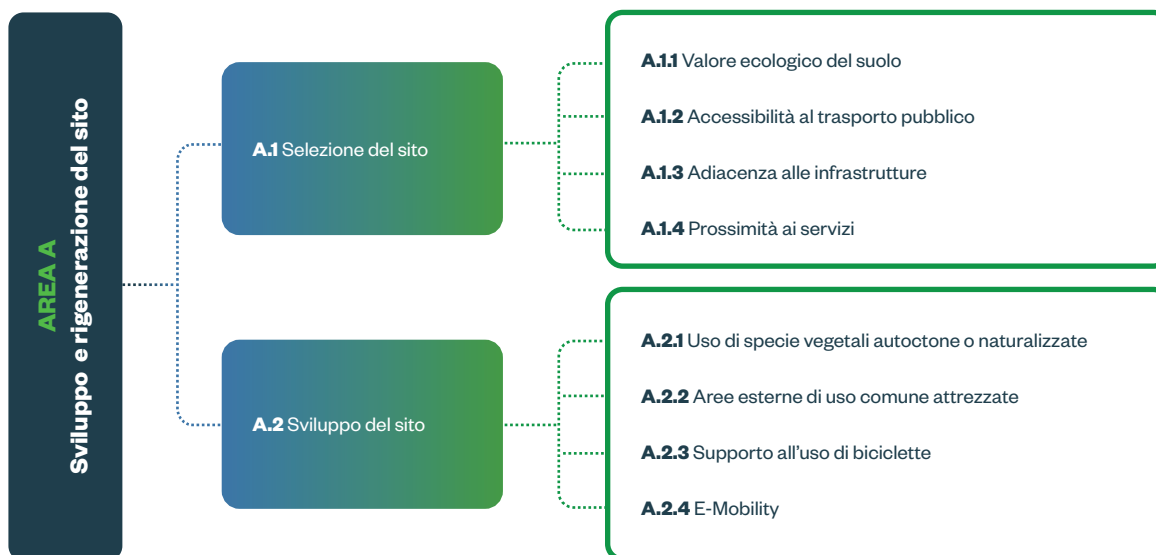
AREA A
Sviluppo e rigenerazione del sito

A.1 Selezione del sito

A.1.1 Valore ecologico del suolo

A.1.2 Accessibilità al trasporto pubblico

A.1.3 Adiacenza alle infrastrutture

A.1.4 Prossimità ai servizi

A.2 Sviluppo del sito

A.2.1 Uso di specie vegetali autoctone o naturalizzate

A.2.2 Aree esterne di uso comune attrezzate

A.2.3 Supporto all'uso di biciclette

A.2.4 E-Mobility